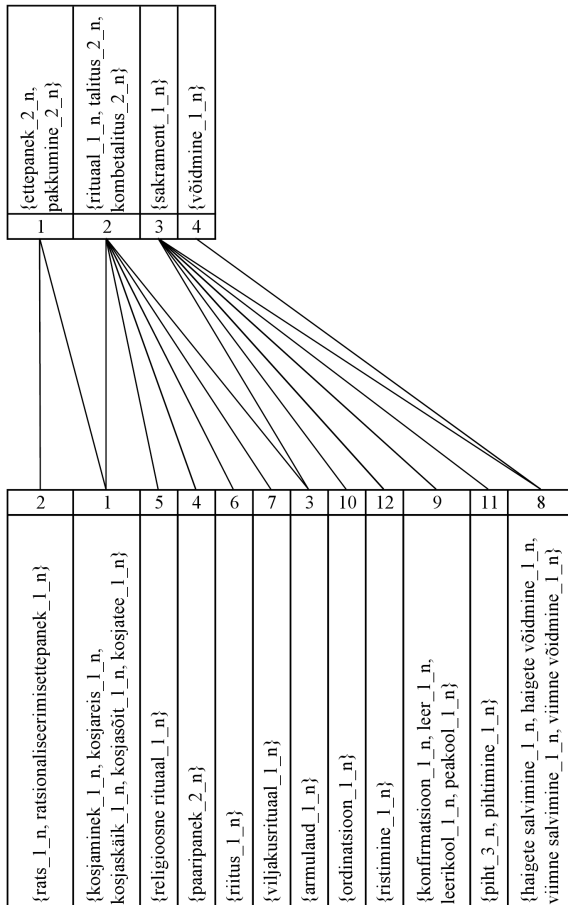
{ettepanek_2_n, pakkumine_2_n}
1

{rituaal_1_n, talitus_2_n, kombetalitus_2_n}
2

{sakrament_1_n}
3

{võidmine_1_n}
4

2
{rats_1_n, ratsionaliseerimisettepanek_1_n}

1
{kosjaminek_1_n, kosjareis_1_n, kosjaskäik_1_n, kosjasõit_1_n, kosjatee_1_n}

5
{religioosne rituaal_1_n}

4
{paaripanek_2_n}

6
{riitus_1_n}

7
{viljakusrituaal_1_n}

3
{armulaud_1_n}

10
{ordinatsioon_1_n}

12
{ristimine_1_n}

9
{konfirmatsioon_1_n, leer_1_n, leerikool_1_n, peakool_1_n}

11
{piht_3_n, pihtimine_1_n}

8
{haigete salvimine_1_n, haigete võidmine_1_n, viimne salvimine_1_n, viimne võidmine_1_n}